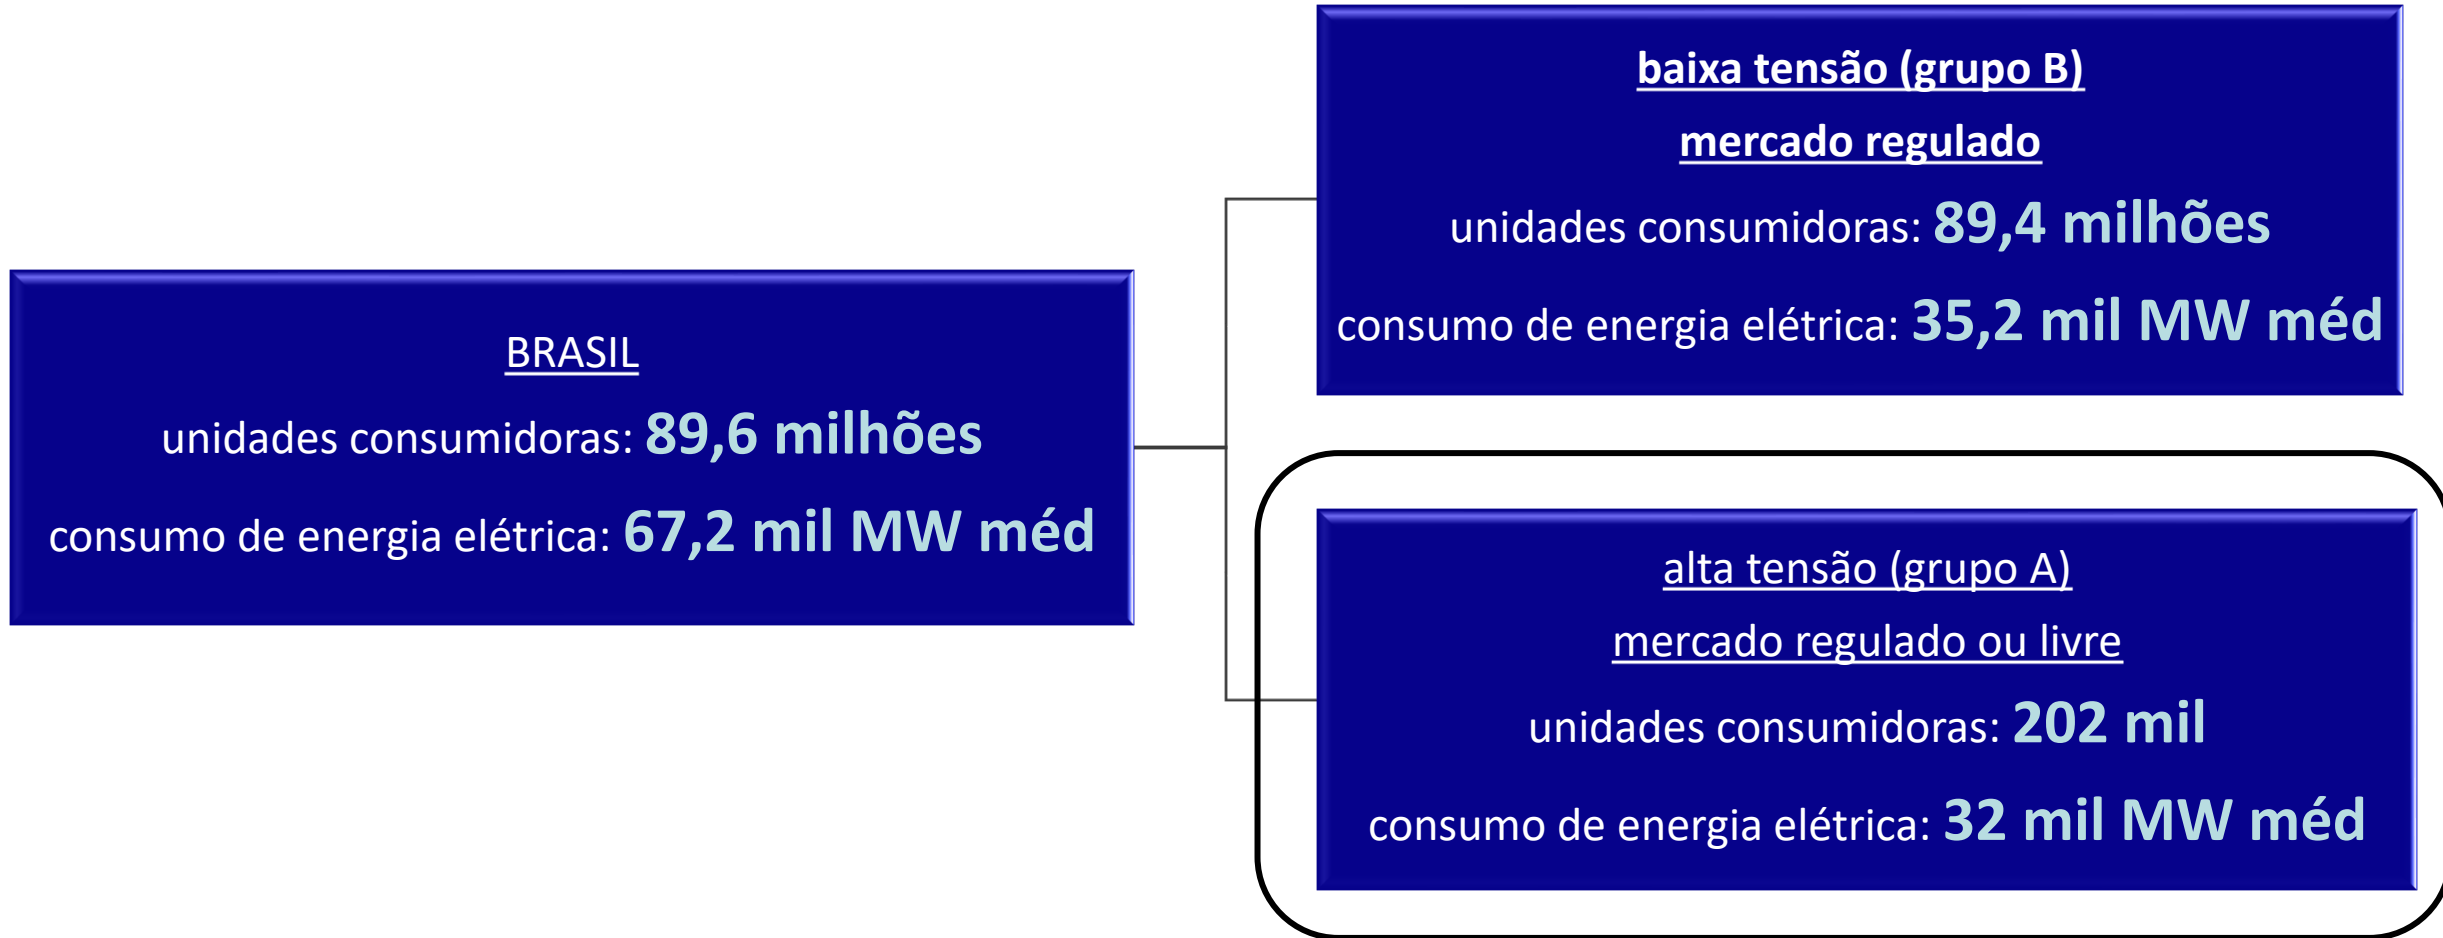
BRASIL

unidades consumidoras: 89,6 milhões

consumo de energia elétrica: 67,2 mil MW méd

baixa tensão (grupo B)

mercado regulado

unidades consumidoras: 89,4 milhões

consumo de energia elétrica: 35,2 mil MW méd

alta tensão (grupo A)

mercado regulado ou livre

unidades consumidoras: 202 mil

consumo de energia elétrica: 32 mil MW méd